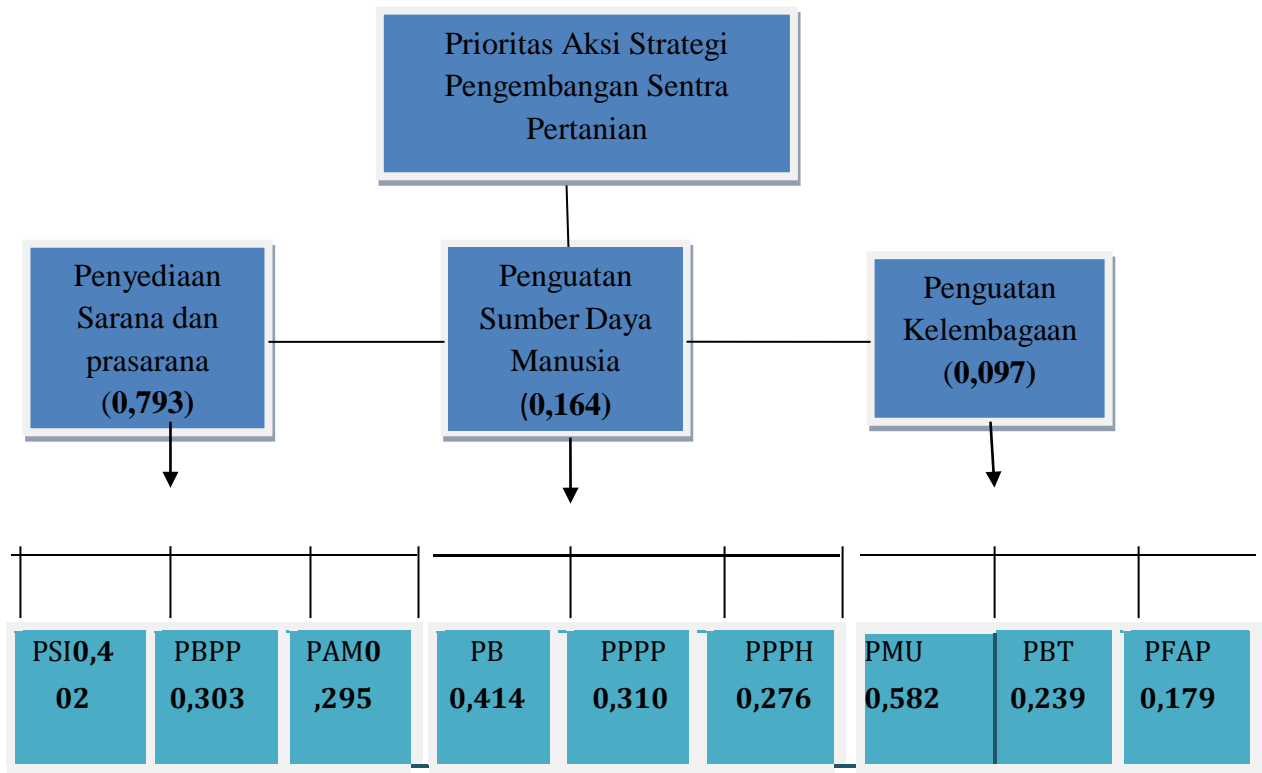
Prioritas Aksi Strategi Pengembangan Sentra Pertanian

Penyediaan Sarana dan prasarana (0,793)

Penguatan Sumber Daya Manusia (0,164)

Penguatan Kelembagaan (0,097)

PSI0,4 02

PBPP 0,303

PAM0 ,295

PB 0,414

PPPP 0,310

PPPH 0,276

PMU 0,582

PBT 0,239

PFAP 0,179